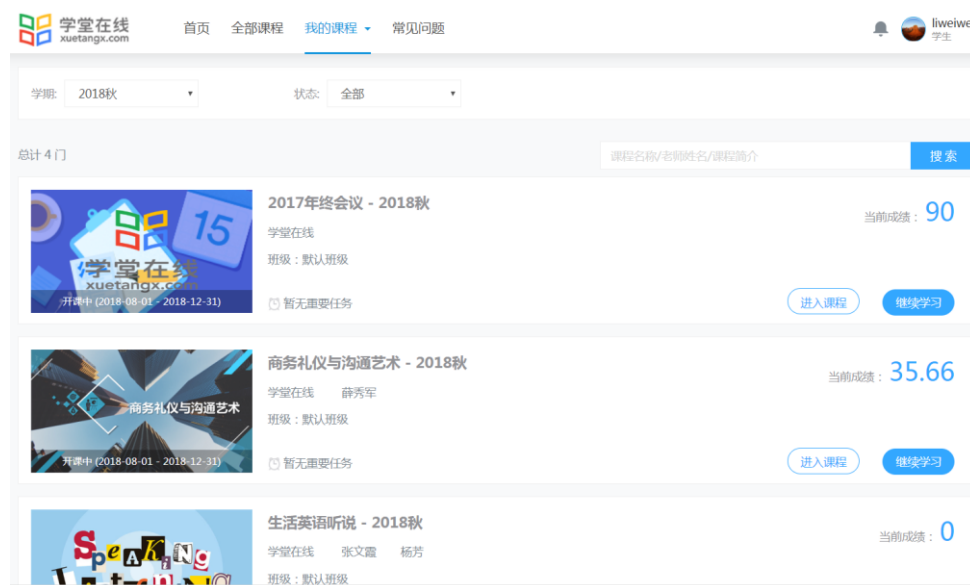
学堂在线
xuetangx.com

首页 全部课程 我的课程 常见问题

liweiwe
学生

学期: 2018秋
状态: 全部

总计 4 门

课程名称/老师姓名/课程简介
搜索

15
学堂在线
xuetangx.com
开课中 (2018-08-01 - 2018-12-31)

2017年终会议 - 2018秋
学堂在线
班级：默认班级
暂无重要任务
当前成绩： 90
进入课程
继续学习

商务礼仪与沟通艺术
开课中 (2018-08-01 - 2018-12-31)

商务礼仪与沟通艺术 - 2018秋
学堂在线 薛秀军
班级：默认班级
暂无重要任务
当前成绩： 35.66
进入课程
继续学习

Speaking

生活英语听说 - 2018秋
学堂在线 张文霞 杨芳
班级：默认班级
当前成绩： 0